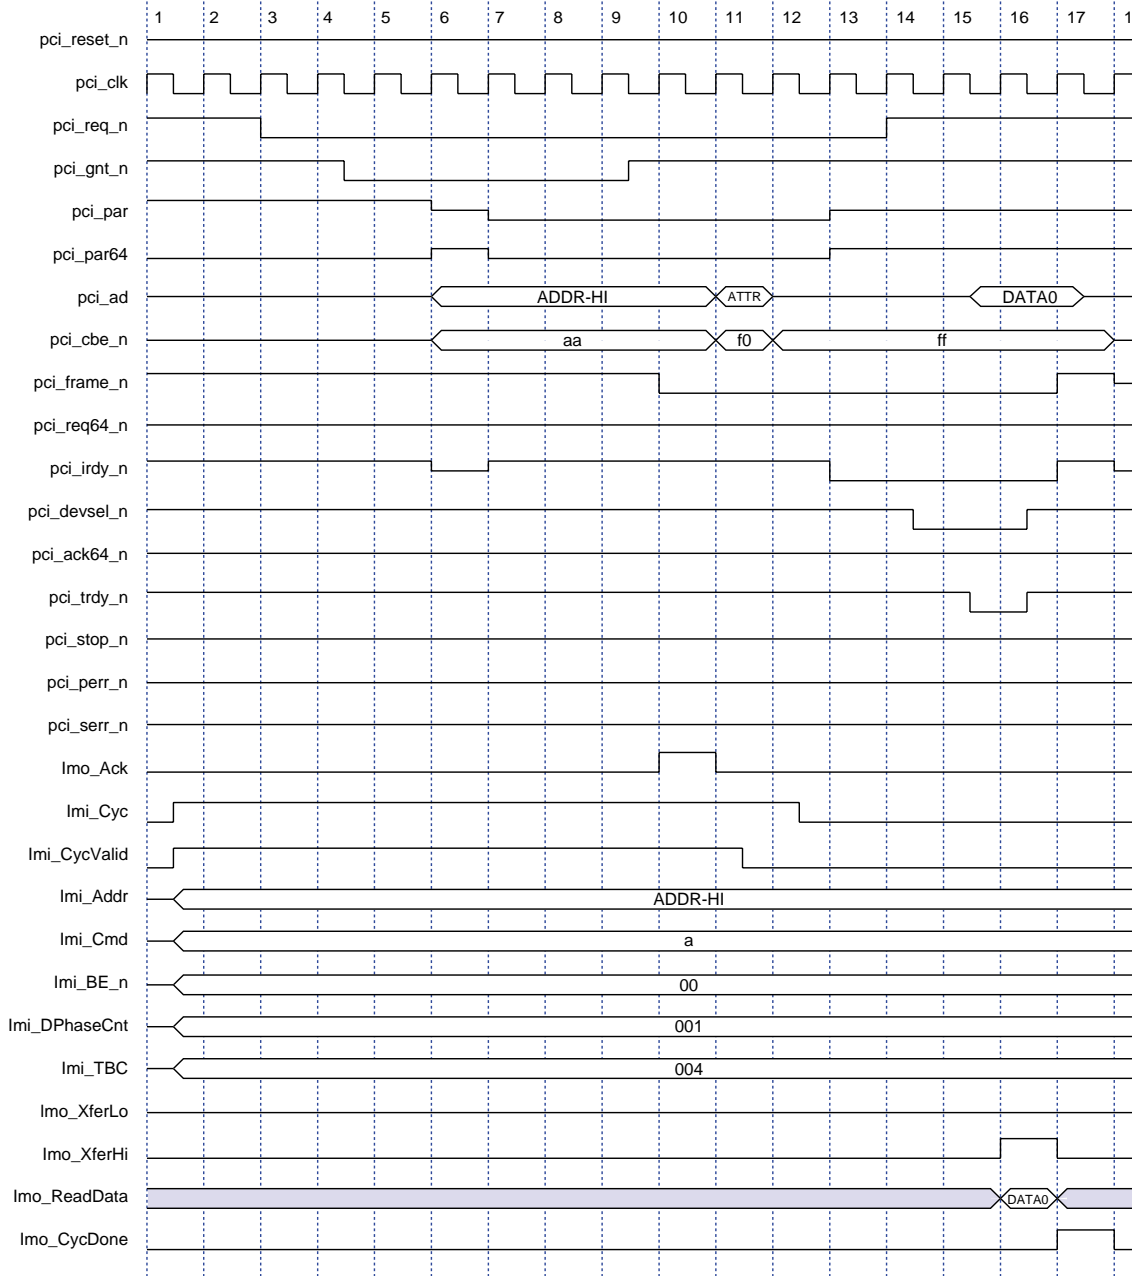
1 2 3 4 5 6 7 8 9 10 11 12 13 14 15 16 17 1

pci_reset_n
pci_clk
pci_req_n
pci_gnt_n
pci_par
pci_par64
pci_ad ADDR-HI ATTR DATA0
pci_cbe_n aa f0 ff
pci_frame_n
pci_req64_n
pci_irdy_n
pci_devsel_n
pci_ack64_n
pci_trdy_n
pci_stop_n
pci_perr_n
pci_serr_n
lmo_Ack
lmi_Cyc
lmi_CycValid
lmi_Addr ADDR-HI
lmi_Cmd a
lmi_BE_n 00
lmi_DPhaseCnt 001
lmi_TBC 004
lmo_XferLo
lmo_XferHi
lmo_ReadData DATA0
lmo_CycDone